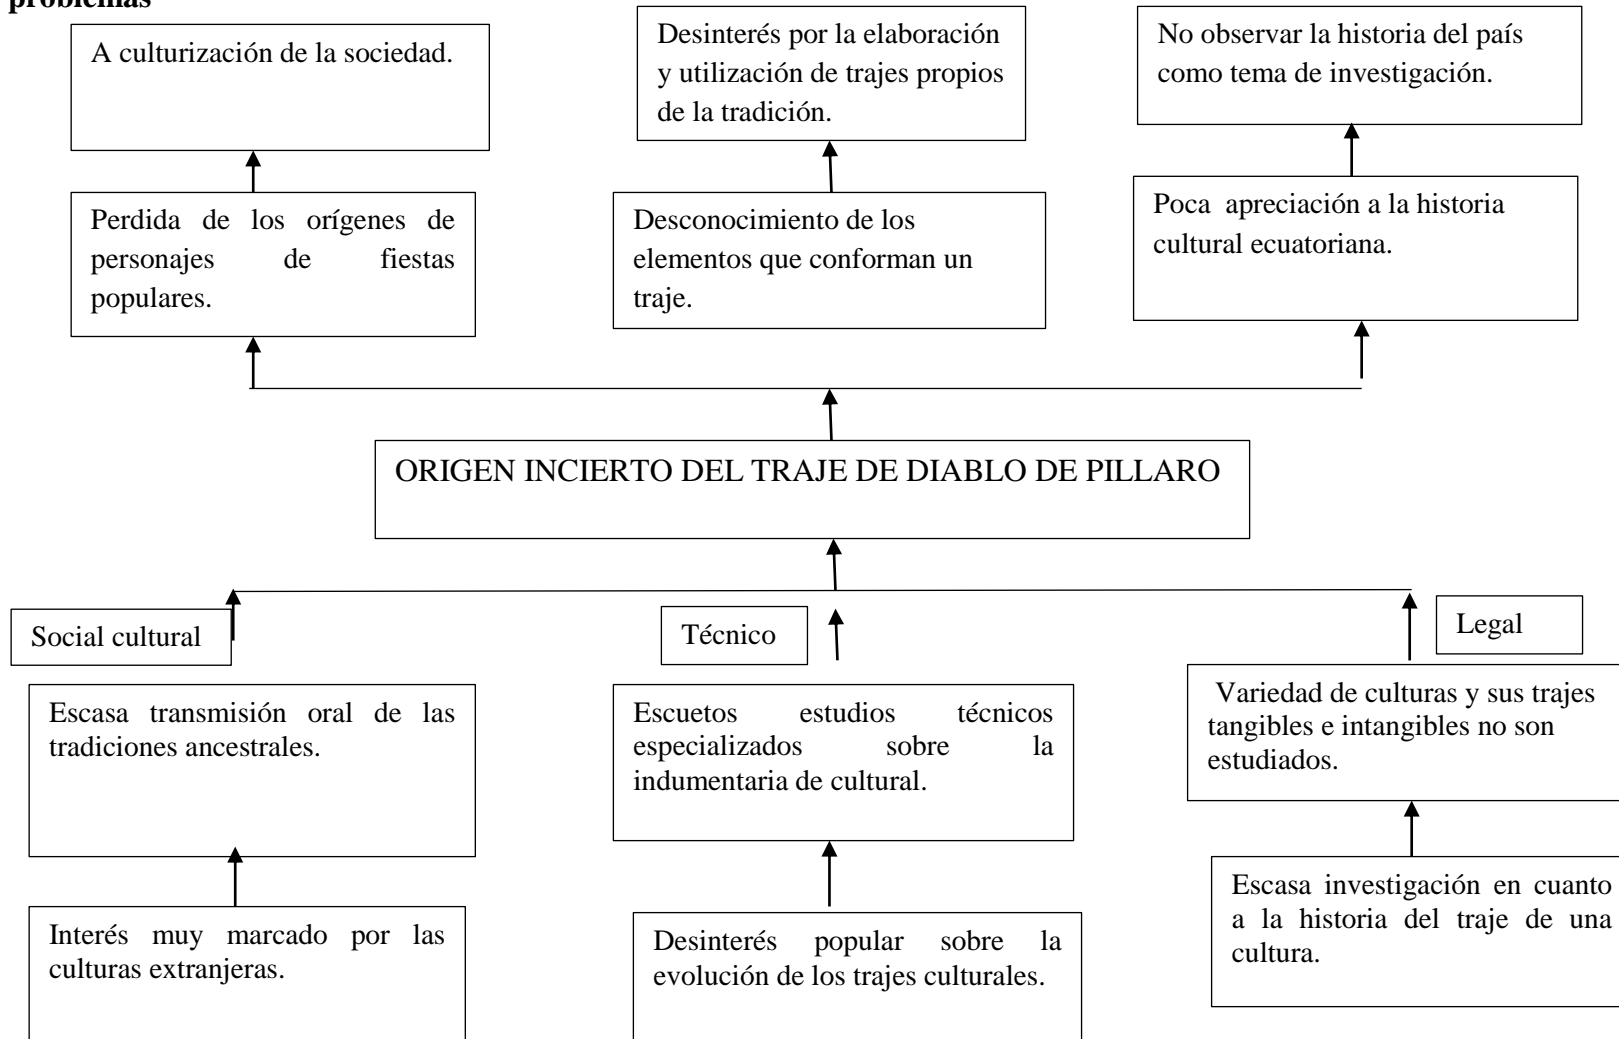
problemas

A culturización de la sociedad.

Desinterés por la elaboración y utilización de trajes propios de la tradición.

No observar la historia del país como tema de investigación.

Perdida de los orígenes de personajes de fiestas populares.

Desconocimiento de los elementos que conforman un traje.

Poca apreciación a la historia cultural ecuatoriana.

ORIGEN INCIERTO DEL TRAJE DE DIABLO DE PILLARO

Social cultural

Técnico

Legal

Escasa transmisión oral de las tradiciones ancestrales.

Escuetos estudios técnicos especializados sobre la indumentaria de cultural.

Variedad de culturas y sus trajes tangibles e intangibles no son estudiados.

Interés muy marcado por las culturas extranjeras.

Desinterés popular sobre la evolución de los trajes culturales.

Escasa investigación en cuanto a la historia del traje de una cultura.